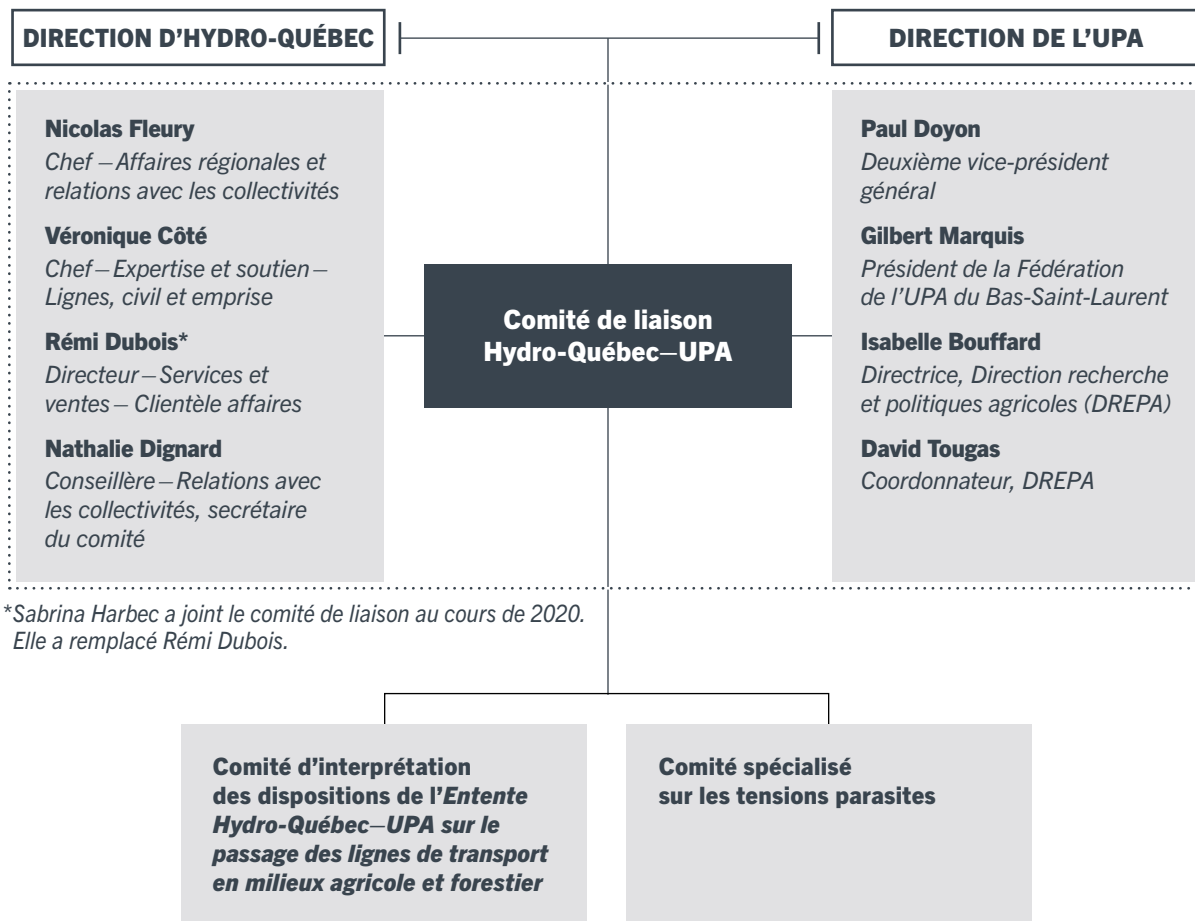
DIRECTION D'HYDRO-QUÉBEC

DIRECTION DE L'UPA

Nicolas Fleury
Chef – Affaires régionales et relations avec les collectivités

Véronique Côté
Chef – Expertise et soutien – Lignes, civil et emprise

Rémi Dubois*
Directeur – Services et ventes – Clientèle affaires

Nathalie Dignard
Conseillère – Relations avec les collectivités, secrétaire du comité

Comité de liaison Hydro-Québec–UPA

Paul Doyon
Deuxième vice-président général

Gilbert Marquis
Président de la Fédération de l'UPA du Bas-Saint-Laurent

Isabelle Bouffard
Directrice, Direction recherche et politiques agricoles (DREPA)

David Tougas
Coordonnateur, DREPA

*Sabrina Harbec a joint le comité de liaison au cours de 2020. Elle a remplacé Rémi Dubois.

Comité d'interprétation des dispositions de l'Entente Hydro-Québec–UPA sur le passage des lignes de transport en milieux agricole et forestier

Comité spécialisé sur les tensions parasites